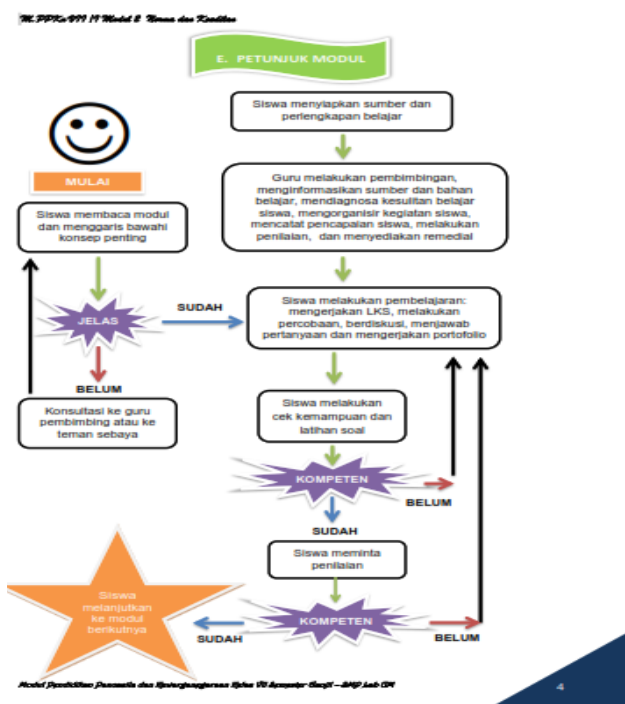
M.PPKnVII 19 Modul 2 Norma dan Keadilan

E. PETUNJUK MODUL

MULAI

Siswa membaca modul dan menggaris bawahi konsep penting

JELAS

SUDAH

BELUM

Konsultasi ke guru pembimbing atau ke teman sebaya

Siswa menyiapkan sumber dan perlengkapan belajar

Guru melakukan pembimbingan, menginformasikan sumber dan bahan belajar, mendiagnosa kesulitan belajar siswa, mengorganisir kegiatan siswa, mencatat pencapaian siswa, melakukan penilaian, dan menyediakan remedial

Siswa melakukan pembelajaran: mengerjakan LKS, melakukan percobaan, berdiskusi, menjawab pertanyaan dan mengerjakan portofolio

Siswa melakukan cek kemampuan dan latihan soal

KOMPETEN

BELUM

SUDAH

Siswa meminta penilaian

KOMPETEN

BELUM

SUDAH

Siswa melanjutkan ke modul berikutnya

Modul Pendidikan Pancasila dan Kewarganegaraan Kelas VII Semester Ganjil – SMP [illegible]

4